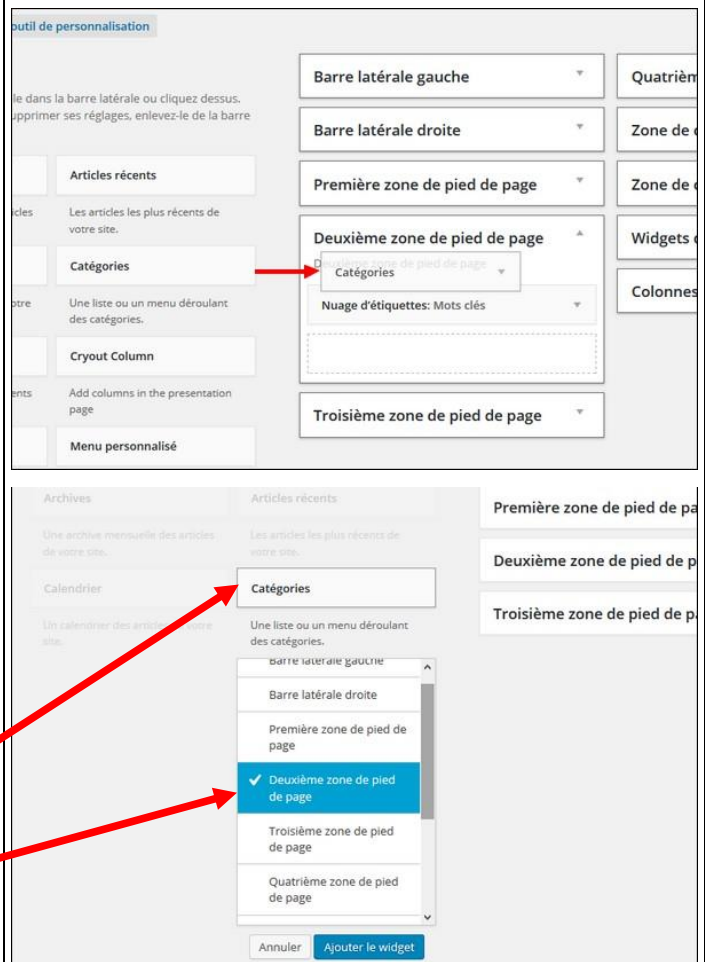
outil de personnalisation

le dans la barre latérale ou cliquez dessus. upprimer ses réglages, enlevez-le de la barre

Articles récents

icles

Les articles les plus récents de votre site.

Catégories

otre

Une liste ou un menu déroulant des catégories.

Cryout Column

ents

Add columns in the presentation page

Menu personnalisé

Barre latérale gauche

Barre latérale droite

Première zone de pied de page

Deuxième zone de pied de page

Catégories

Deuxième zone de pied de page

Nuage d'étiquettes: Mots clés

Troisième zone de pied de page

Quatrièm

Zone de

Zone de

Widgets

Colonnes

Archives

Une archive mensuelle des articles de votre site.

Calendrier

Un calendrier des articles de votre site.

Articles récents

Les articles les plus récents de votre site.

Catégories

Une liste ou un menu déroulant des catégories.

Barre latérale gauche

Barre latérale droite

Première zone de pied de page

✔ Deuxième zone de pied de page

Troisième zone de pied de page

Quatrième zone de pied de page

Annuler

Ajouter le widget

Première zone de pied de pa

Deuxième zone de pied de p

Troisième zone de pied de pa